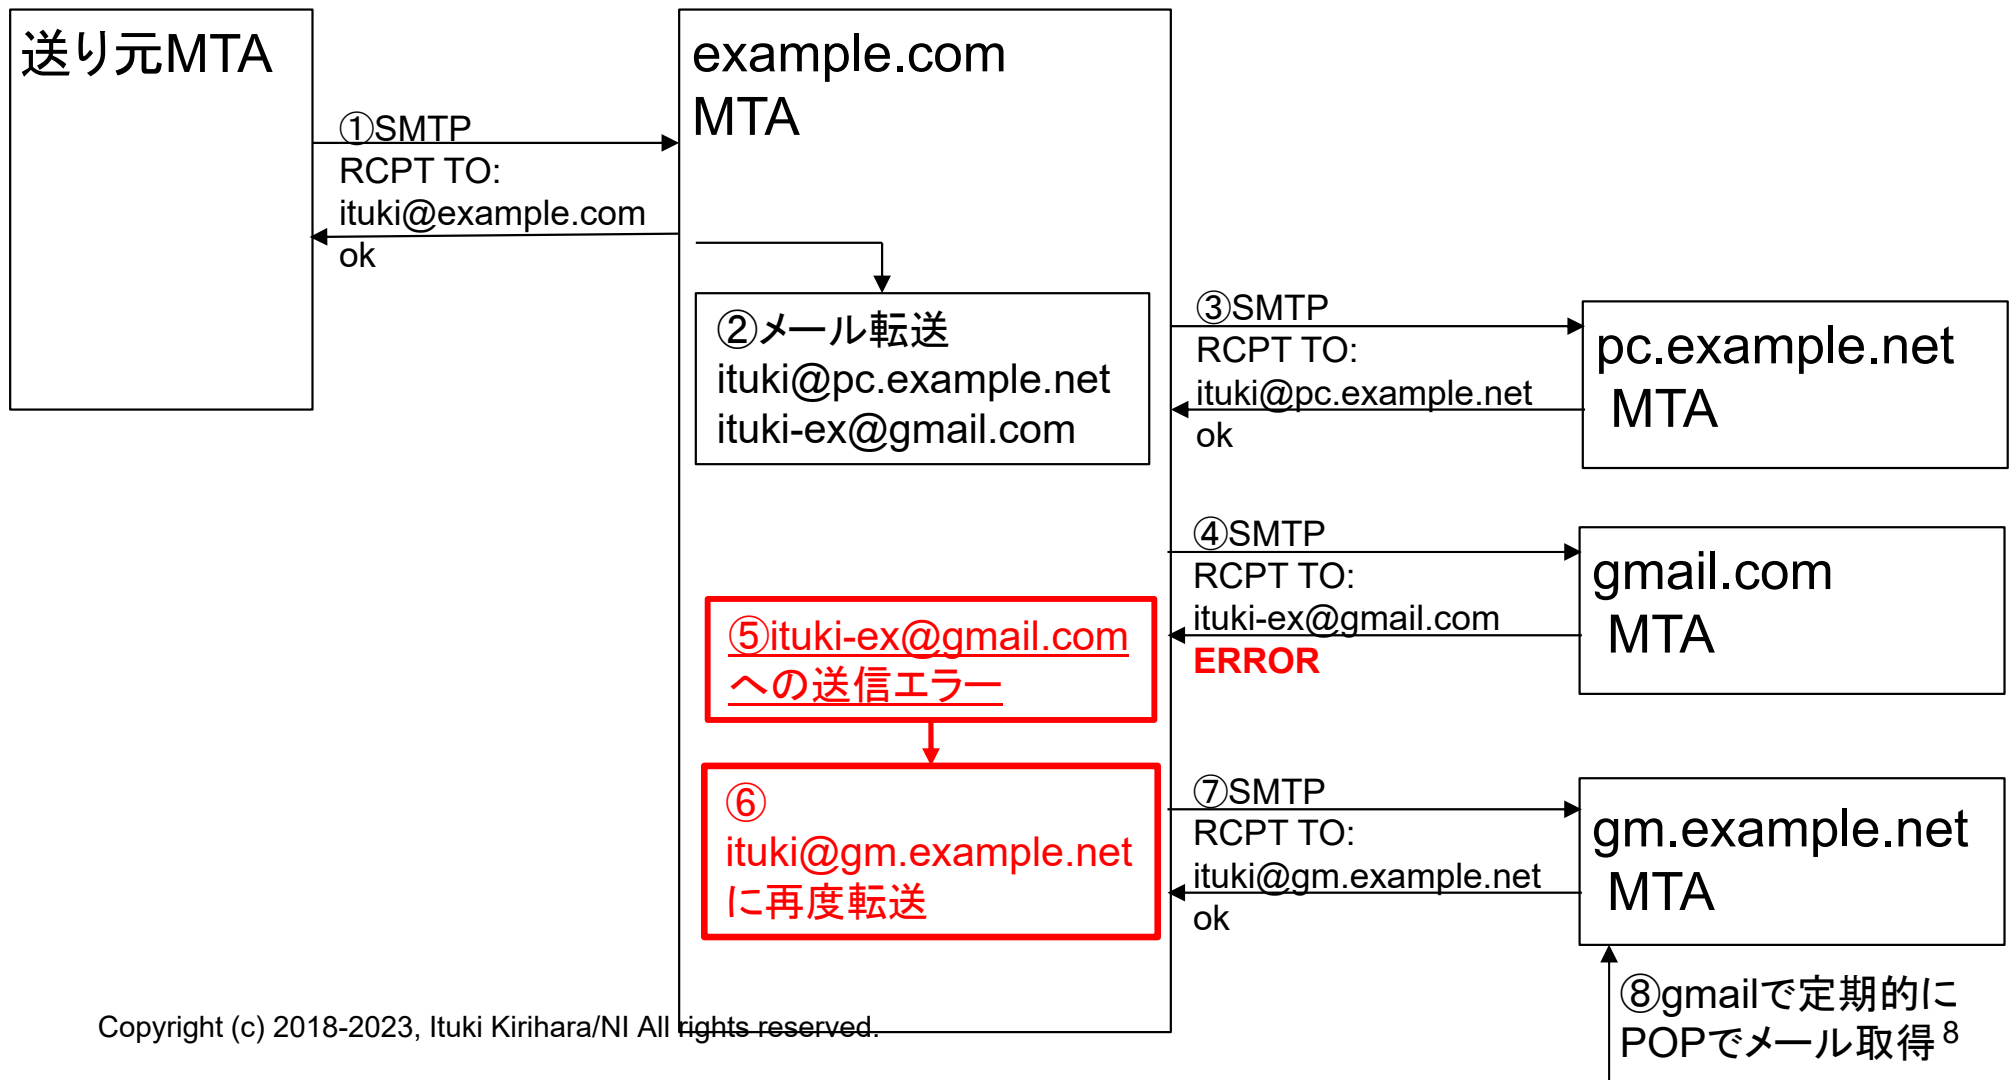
送り元MTA

①SMTP
RCPT TO:
ituki@example.com
ok

example.com
MTA

②メール転送
ituki@pc.example.net
ituki-ex@gmail.com

⑤ituki-ex@gmail.com
への送信エラー

⑥
ituki@gm.example.net
に再度転送

③SMTP
RCPT TO:
ituki@pc.example.net
ok

pc.example.net
MTA

④SMTP
RCPT TO:
ituki-ex@gmail.com
ERROR

gmail.com
MTA

⑦SMTP
RCPT TO:
ituki@gm.example.net
ok

gm.example.net
MTA

⑧gmailで定期的に
POPでメール取得

Copyright (c) 2018-2023, Ituki Kirihara/NI All rights reserved.

8